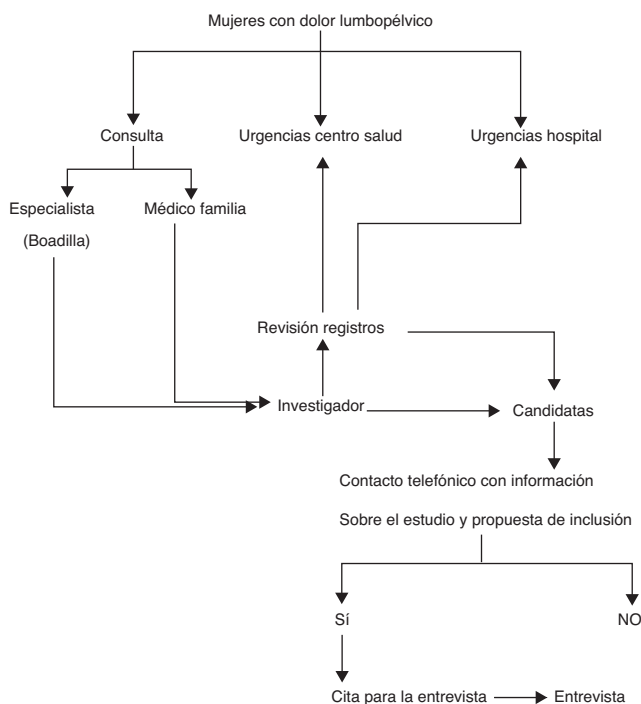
Mujeres con dolor lumbopélvico

Consulta

Urgencias centro salud

Urgencias hospital

Especialista

(Boadilla)

Médico familia

Revisión registros

Investigador

Candidatas

Contacto telefónico con información

Sobre el estudio y propuesta de inclusión

Sí

NO

Cita para la entrevista

Entrevista